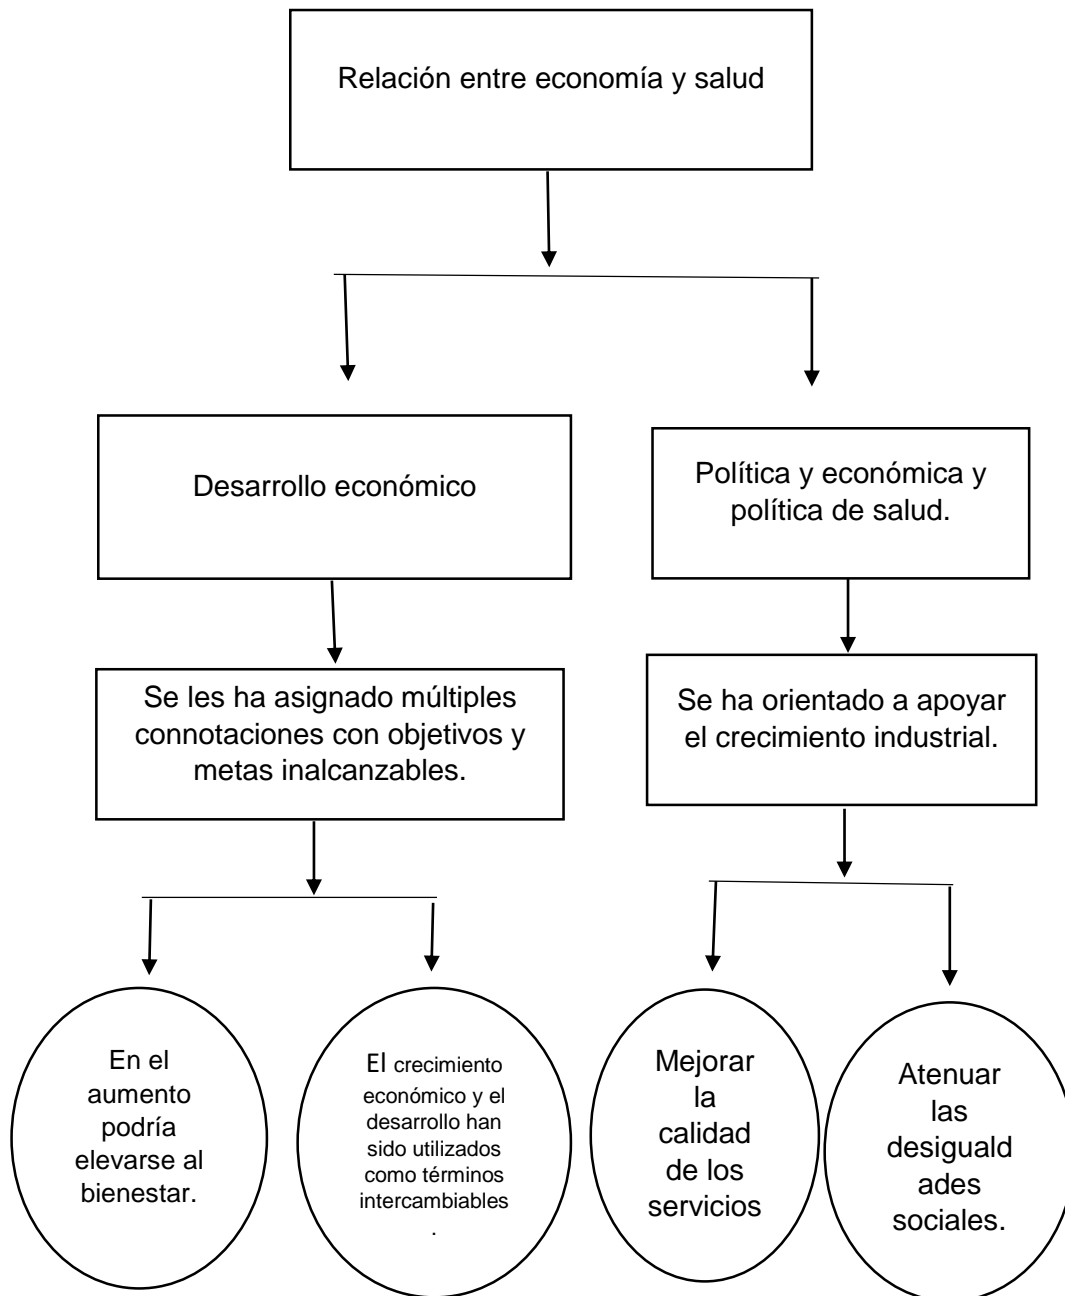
Relación entre economía y salud

Desarrollo económico

Política y económica y política de salud.

Se les ha asignado múltiples connotaciones con objetivos y metas inalcanzables.

Se ha orientado a apoyar el crecimiento industrial.

En el aumento podría elevarse al bienestar.

El crecimiento económico y el desarrollo han sido utilizados como términos intercambiables .

Mejorar la calidad de los servicios

Atenuar las desigualdades sociales.